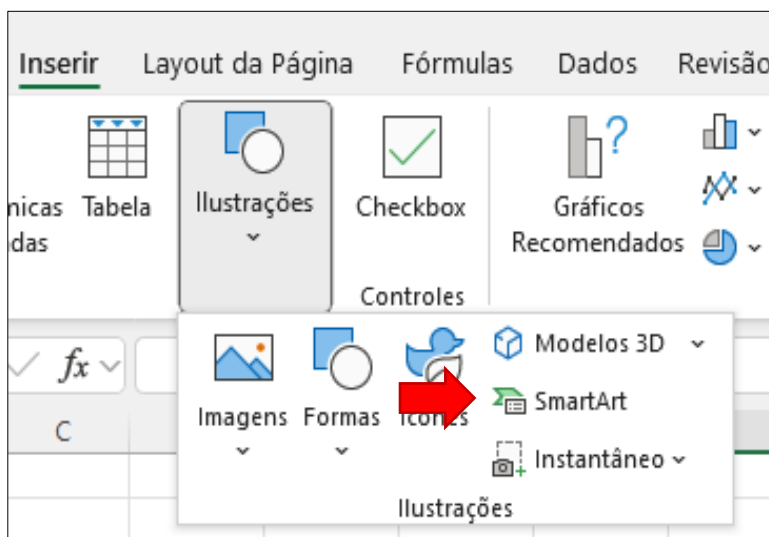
Inserir Layout da Página Fórmulas Dados Revisão

nicas das

Tabela

Ilustrações

Checkbox

Controles

Gráficos Recomendados

$fx$

C

Imagens

Formas

Ícones

Modelos 3D

SmartArt

Instantâneo

Ilustrações